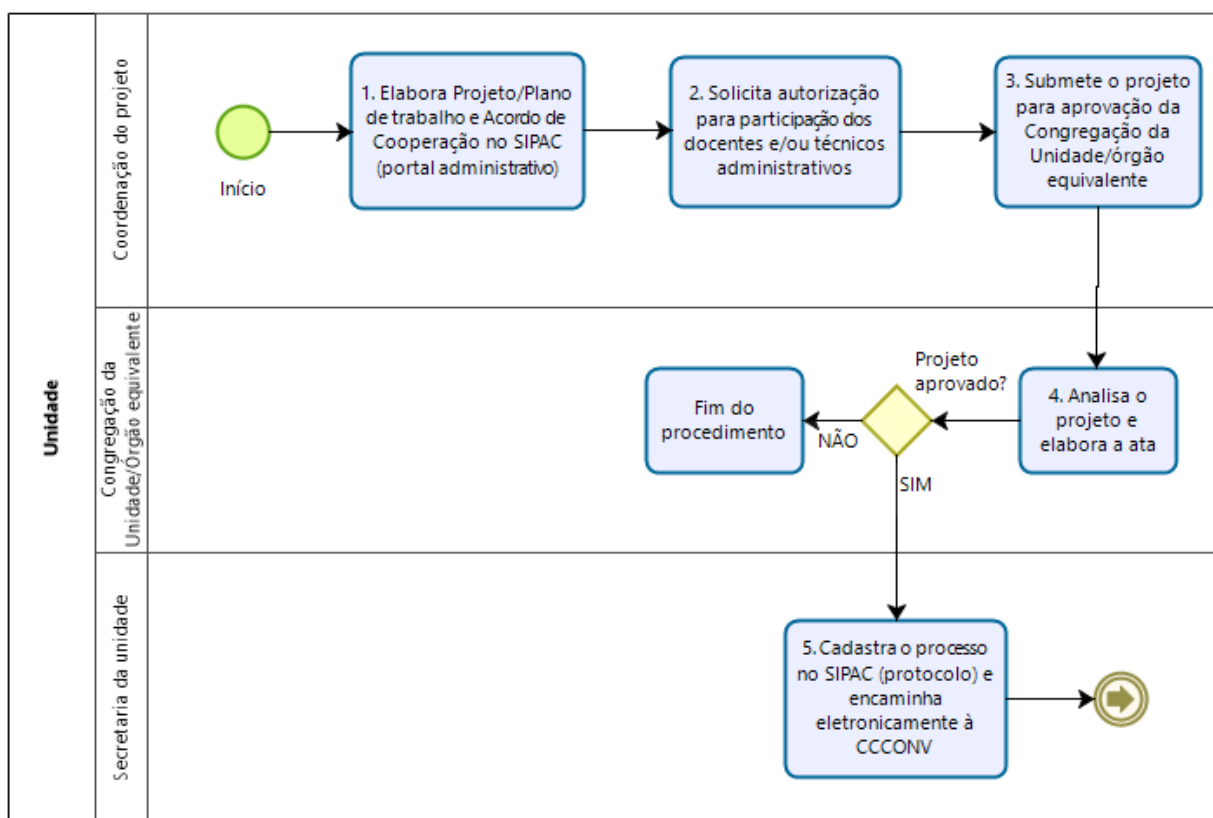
Unidade

Coordenação do projeto

Início

1. Elabora Projeto/Plano de trabalho e Acordo de Cooperação no SIPAC (portal administrativo)

2. Solicita autorização para participação dos docentes e/ou técnicos administrativos

3. Submete o projeto para aprovação da Congregação da Unidade/órgão equivalente

Congregação da Unidade/Órgão equivalente

4. Analisa o projeto e elabora a ata

Projeto aprovado?

NÃO

Fim do procedimento

SIM

Secretaria da unidade

5. Cadastra o processo no SIPAC (protocolo) e encaminha eletronicamente à CCCONV